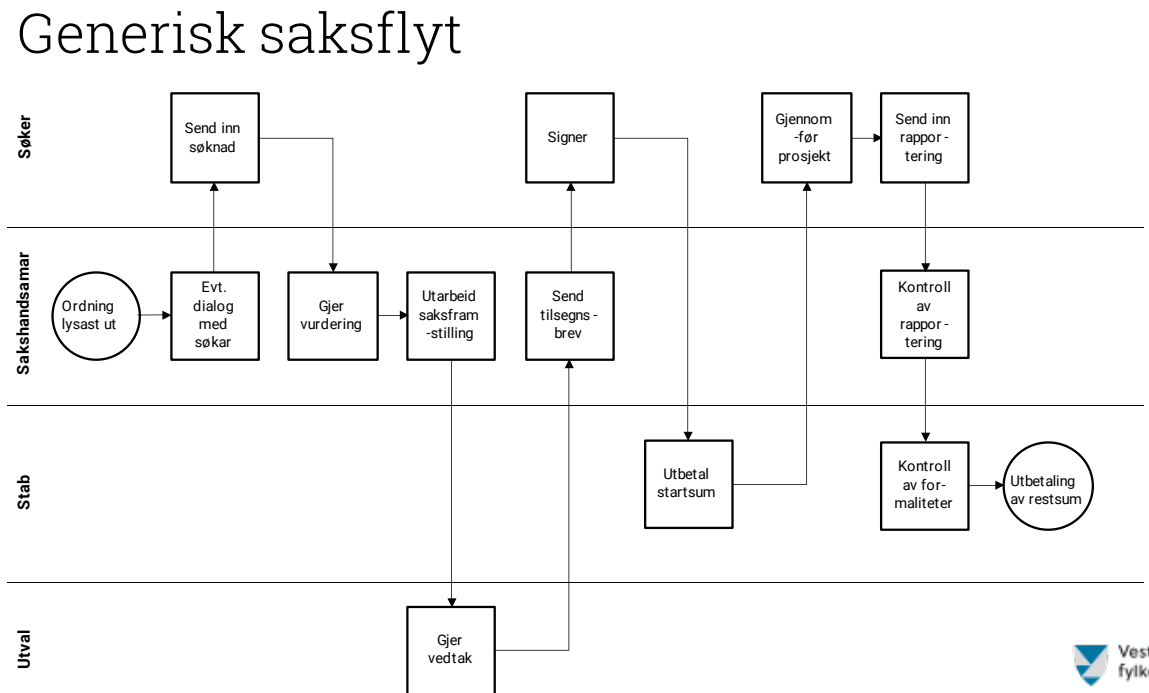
Generisk saksflyt

Søker

Sakshandsamar

Stab

Utval

Ordning lysast ut

Evt. dialog med søkar

Send inn søknad

Gjer vurdering

Utarbeid saksframstilling

Gjer vedtak

Send tilsegnsbrev

Signer

Utbetal startsum

Gjennomfør prosjekt

Send inn rapportering

Kontroll av rapportering

Kontroll av formaliteter

Utbetaling av restsum

Vest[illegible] fylk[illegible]